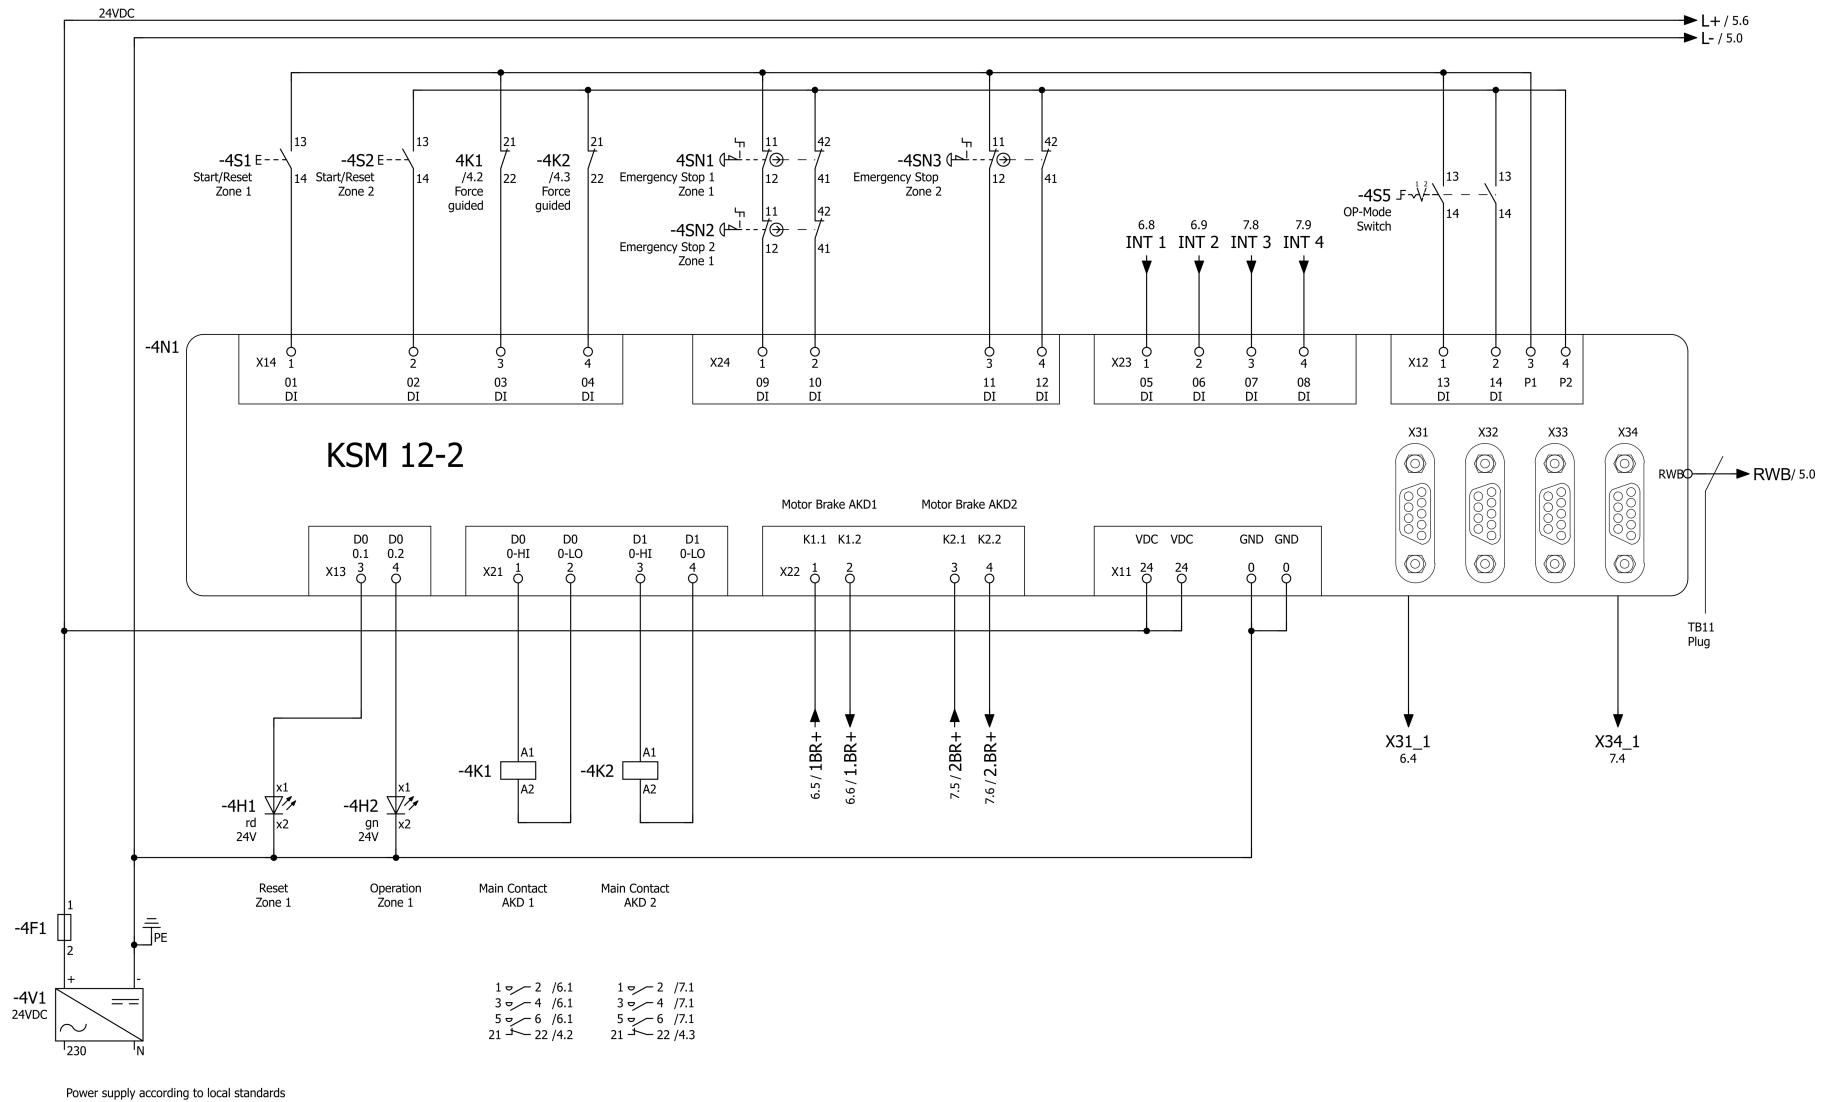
24VDC
L+ / 5.6
L- / 5.0

13
-4S1 E
Start/Reset
Zone 1
14

13
-4S2 E
Start/Reset
Zone 2
14

21
4K1
/4.2
Force
guided
22

21
-4K2
/4.3
Force
guided
22

11
42
4SN1
Emergency Stop 1
Zone 1
12
41

11
42
-4SN2
Emergency Stop 2
Zone 1
12
41

11
42
-4SN3
Emergency Stop
Zone 2
12
41

6.8
INT 1
6.9
INT 2
7.8
INT 3
7.9
INT 4

13
13
-4S5
OP-Mode
Switch
14
14

-4N1

X14 1 2 3 4
01 DI 02 DI 03 DI 04 DI

X24 1 2 3 4
09 DI 10 DI 11 DI 12 DI

X23 1 2 3 4
05 DI 06 DI 07 DI 08 DI

X12 1 2 3 4
13 DI 14 DI P1 P2

KSM 12-2

X31 X32 X33 X34

RWB
RWB/ 5.0

Motor Brake AKD1
Motor Brake AKD2

X13
D0 0.1 3
D0 0.2 4

X21
D0 0-HI 1
D0 0-LO 2
D1 0-HI 3
D1 0-LO 4

X22
K1.1 1
K1.2 2
K2.1 3
K2.2 4

X11
VDC 24
VDC 24
GND 0
GND 0

TB11
Plug

6.5 / 1BR+
6.6 / 1.BR+
7.5 / 2BR+
7.6 / 2.BR+

X31_1
6.4
X34_1
7.4

A1
-4K1
A2
A1
-4K2
A2

x1
-4H1
rd
24V
x2

x1
-4H2
gn
24V
x2

Reset
Zone 1
Operation
Zone 1
Main Contact
AKD 1
Main Contact
AKD 2

1
-4F1
2

PE

+
-
-4V1
24VDC
230
N

1 2 /6.1
3 4 /6.1
5 6 /6.1
21 22 /4.2

1 2 /7.1
3 4 /7.1
5 6 /7.1
21 22 /4.3

Power supply according to local standards